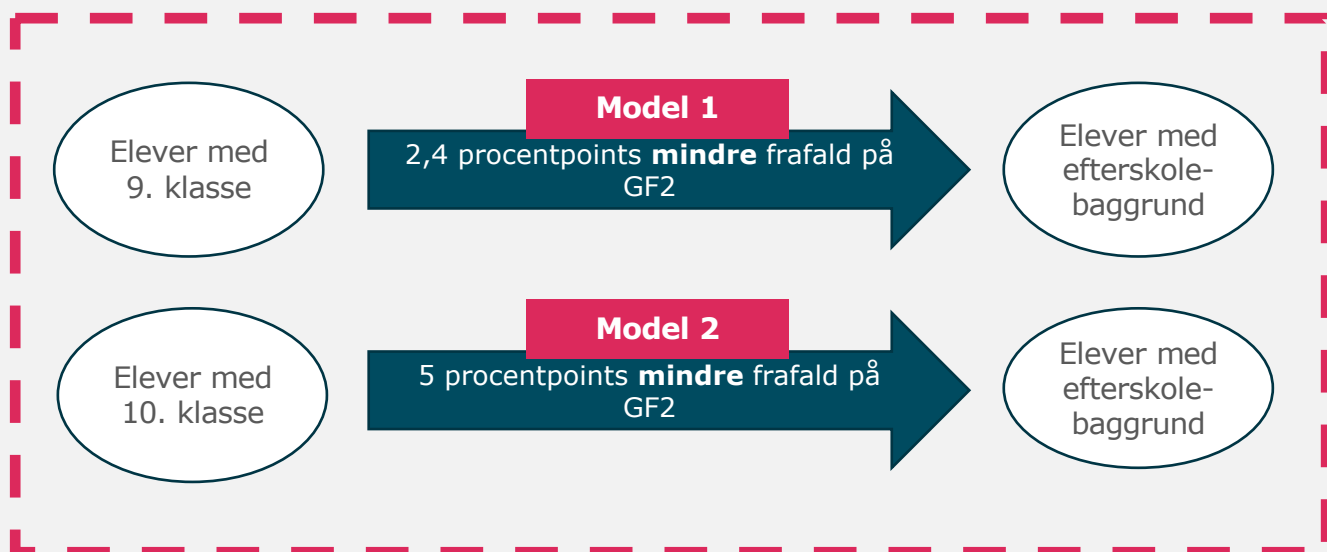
Elever med 9. klasse

Model 1

2,4 procentpoints **mindre** frafald på GF2

Elever med efterskolebaggrund

Elever med 10. klasse

Model 2

5 procentpoints **mindre** frafald på GF2

Elever med efterskolebaggrund